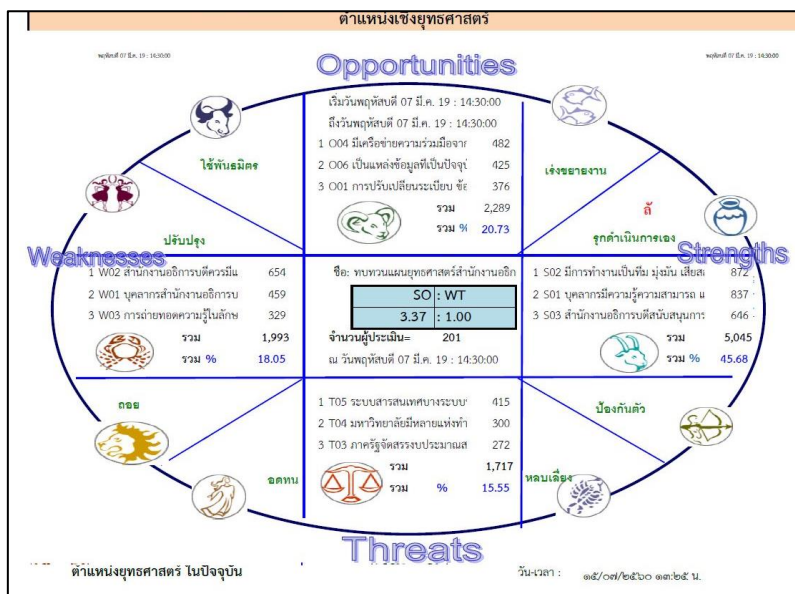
ตำแหน่งเชิงยุทธศาสตร์

พฤหัสบดี 07 มี.ค. 19 : 14:30:00

พฤหัสบดี 07 มี.ค. 19 : 14:30:00

Opportunities

เริ่มวันพฤหัสบดี 07 มี.ค. 19 : 14:30:00
ถึงวันพฤหัสบดี 07 มี.ค. 19 : 14:30:00

| | | |
|---|---|---|
| 1 | O04 มีเครือข่ายความร่วมมือจาก | 482 |
| 2 | O06 เป็นแหล่งข้อมูลที่เป็นปัจจุ | 425 |
| 3 | O01 การปรับเปลี่ยนระเบียบ ข้ | 376 |
| | รวม | 2,289 |
| | รวม % | 20.73 |

ใช้พันธมิตร

เร่งขยายงาน

ถ้

ปรับปรุง

รุกดำเนินการเอง

Weaknesses

Strengths

| | | |
|---|---|---|
| 1 | W02 สำนักงานอธิการบดีควรมีแ | 654 |
| 2 | W01 บุคลากรสำนักงานอธิการบ | 459 |
| 3 | W03 การถ่ายทอดความรู้ในลักษ | 329 |
| | รวม | 1,993 |
| | รวม % | 18.05 |

ชื่อ: ทบทวนแผนยุทธศาสตร์สำนักงานอธิก

| SO | : WT |
|---|---|
| 3.37 | : 1.00 |

จำนวนผู้ประเมิน= 201
ณ วันพฤหัสบดี 07 มี.ค. 19 : 14:30:00

| | | |
|---|---|---|
| 1 | S02 มีการทำงานเป็นทีม มุ่งมั่น เสียส | 872 |
| 2 | S01 บุคลากรมีความรู้ความสามารถ แ | 837 |
| 3 | S03 สำนักงานอธิการบดีสนับสนุนการ | 646 |
| | รวม | 5,045 |
| | รวม % | 45.68 |

ถอย

ป้องกันตัว

| | | |
|---|---|---|
| 1 | T05 ระบบสารสนเทศบางระบบ | 415 |
| 2 | T04 มหาวิทยาลัยมีหลายแห่งทำ | 300 |
| 3 | T03 ภาครัฐจัดสรรงบประมาณส | 272 |
| | รวม | 1,717 |
| | รวม % | 15.55 |

อดทน

หลบเลี่ยง

Threats

ตำแหน่งยุทธศาสตร์ ในปัจจุบัน

วัน-เวลา : ๑๕/๐๗/๒๕๖๐ ๑๓:๒๕ น.